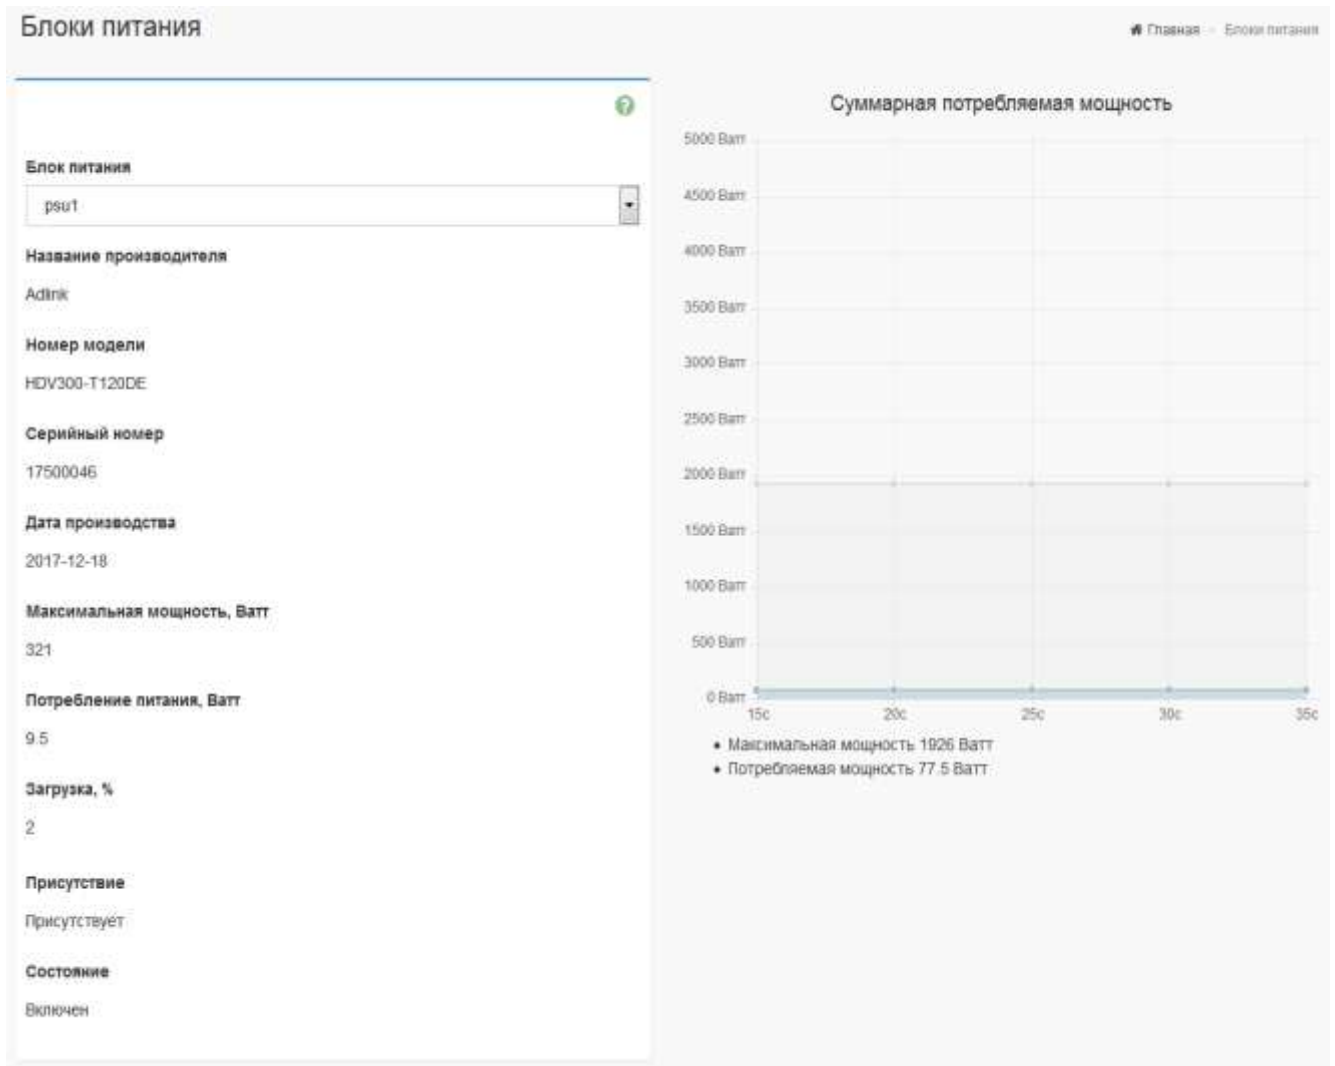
Блоки питания

Главная > Блоки питания

Блок питания

psu1

Название производителя

Adlink

Номер модели

HDV300-T120DE

Серийный номер

17500046

Дата производства

2017-12-18

Максимальная мощность, Ватт

321

Потребление питания, Ватт

9.5

Загрузка, %

2

Присутствие

Присутствует

Состояние

Включен

Суммарная потребляемая мощность

5000 Ватт
4500 Ватт
4000 Ватт
3500 Ватт
3000 Ватт
2500 Ватт
2000 Ватт
1500 Ватт
1000 Ватт
500 Ватт
0 Ватт

15с 20с 25с 30с 35с

• Максимальная мощность 1926 Ватт
• Потребляемая мощность 77.5 Ватт